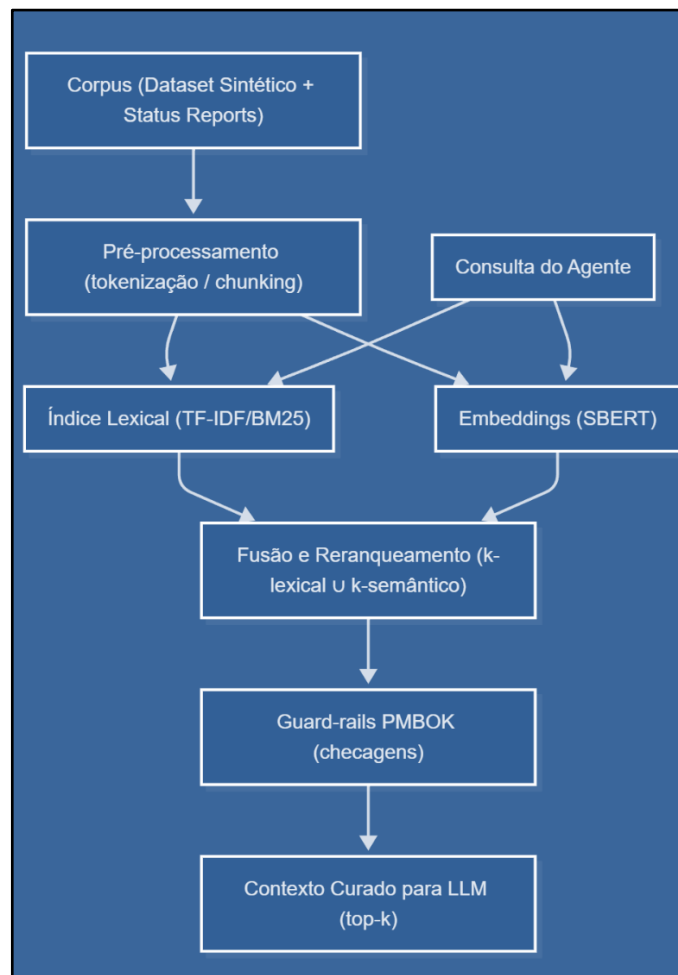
Corpus (Dataset Sintético + Status Reports)

Pré-processamento (tokenização / chunking)

Consulta do Agente

Índice Lexical (TF-IDF/BM25)

Embeddings (SBERT)

Fusão e Reranqueamento (k-lexical ∪ k-semântico)

Guard-rails PMBOK (checagens)

Contexto Curado para LLM (top-k)